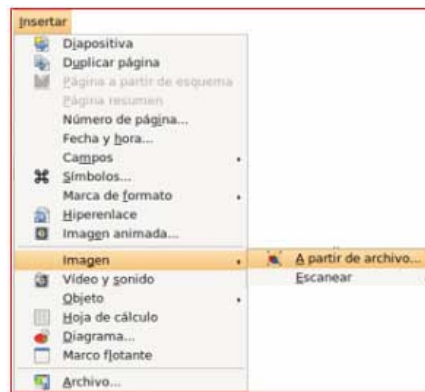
Insertar
Diapositiva
Duplicar página
Página a partir de esquema
Página resumen
Número de página...
Fecha y hora...
Campos
Símbolos...
Marca de formato
Hiperenlace
Imagen animada...
Imagen
Vídeo y sonido
Objeto
Hoja de cálculo
Diagrama...
Marco flotante
Archivo...
A partir de archivo...
Escanear